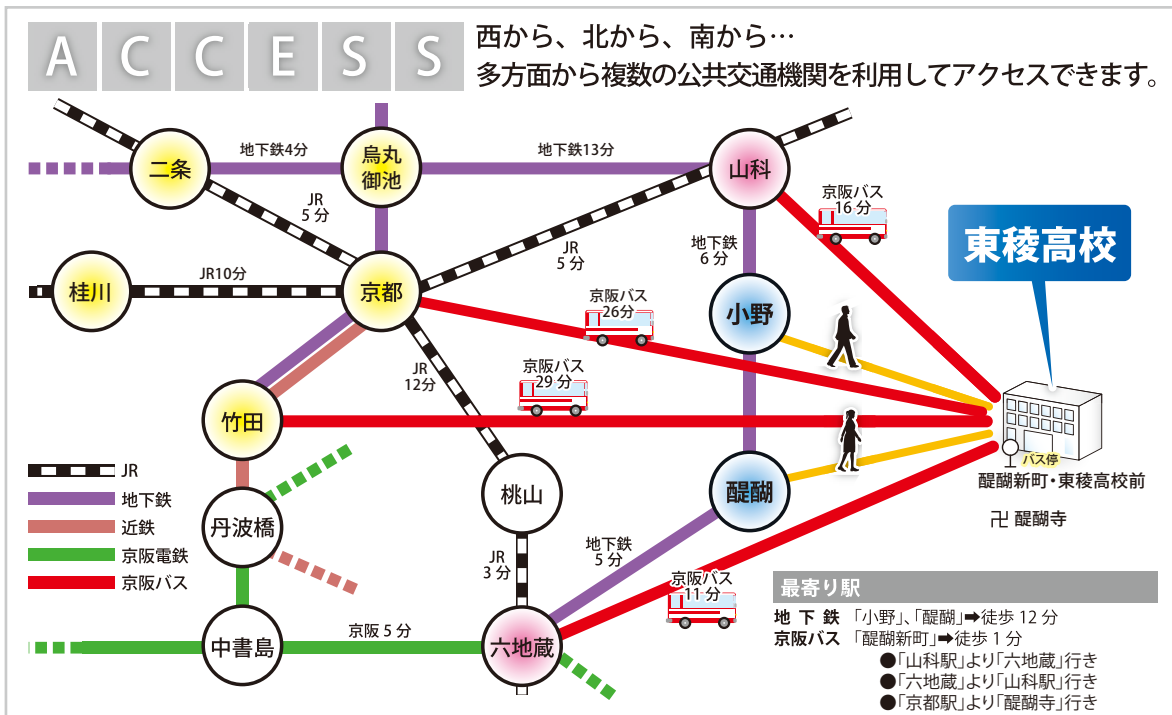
A C C E S S

西から、北から、南から…
多方面から複数の公共交通機関を利用してアクセスできます。

二条
地下鉄4分
烏丸御池
地下鉄13分
山科
JR 5分
京阪バス 16分
東稜高校
桂川
JR10分
京都
JR 5分
地下鉄 6分
小野
京阪バス 26分
JR 12分
京阪バス 29分
竹田
醍醐
バス停
醍醐新町・東稜高校前
卍 醍醐寺
JR
地下鉄
近鉄
京阪電鉄
京阪バス
丹波橋
桃山
地下鉄 5分
JR 3分
京阪バス 11分
中書島
京阪 5分
六地蔵

最寄り駅
地下鉄 「小野」、「醍醐」➡徒歩 12 分
京阪バス 「醍醐新町」➡徒歩 1 分
●「山科駅」より「六地蔵」行き
●「六地蔵」より「山科駅」行き
●「京都駅」より「醍醐寺」行き